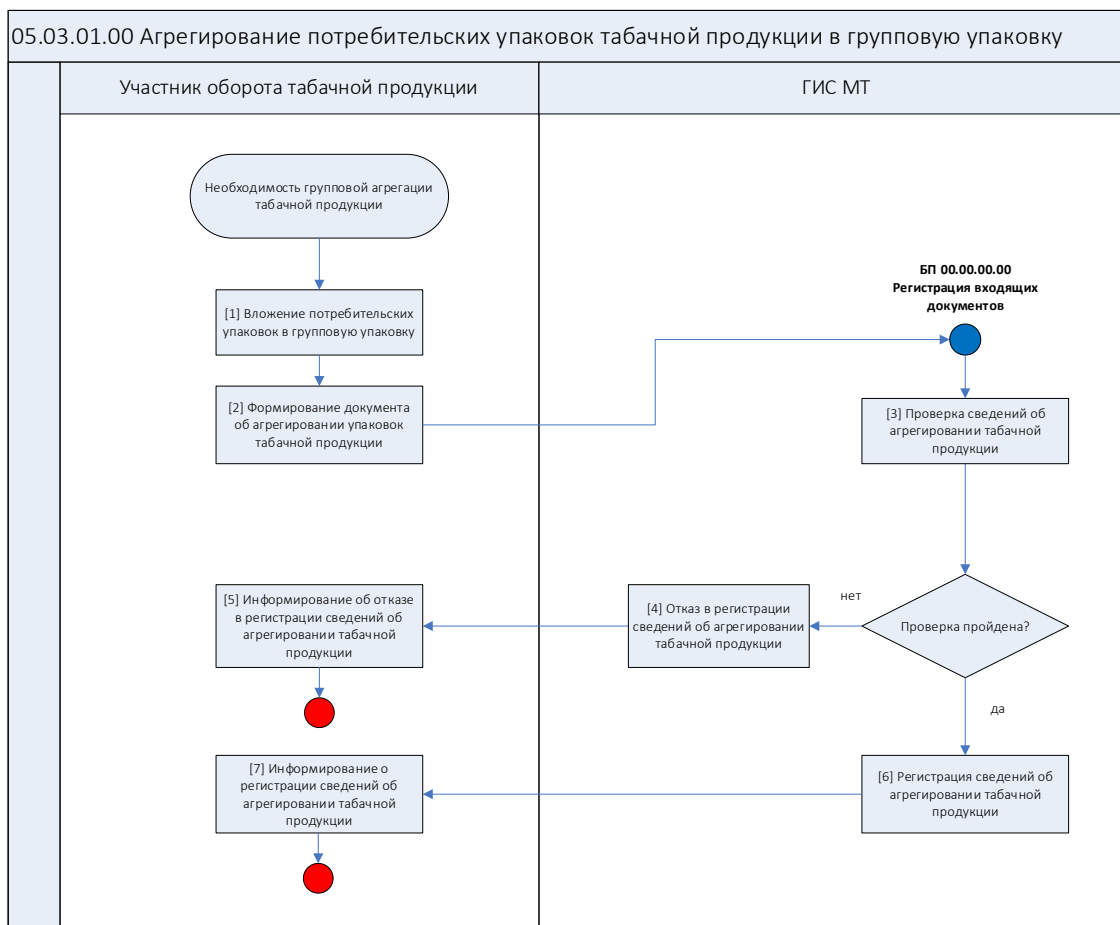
05.03.01.00 Агрегирование потребительских упаковок табачной продукции в групповую упаковку

Участник оборота табачной продукции

ГИС МТ

Необходимость групповой агрегации табачной продукции

[1] Вложение потребительских упаковок в групповую упаковку

[2] Формирование документа об агрегировании упаковок табачной продукции

БП 00.00.00.00 Регистрация входящих документов

[3] Проверка сведений об агрегировании табачной продукции

Проверка пройдена?

нет

[4] Отказ в регистрации сведений об агрегировании табачной продукции

[5] Информирование об отказе в регистрации сведений об агрегировании табачной продукции

да

[6] Регистрация сведений об агрегировании табачной продукции

[7] Информирование о регистрации сведений об агрегировании табачной продукции